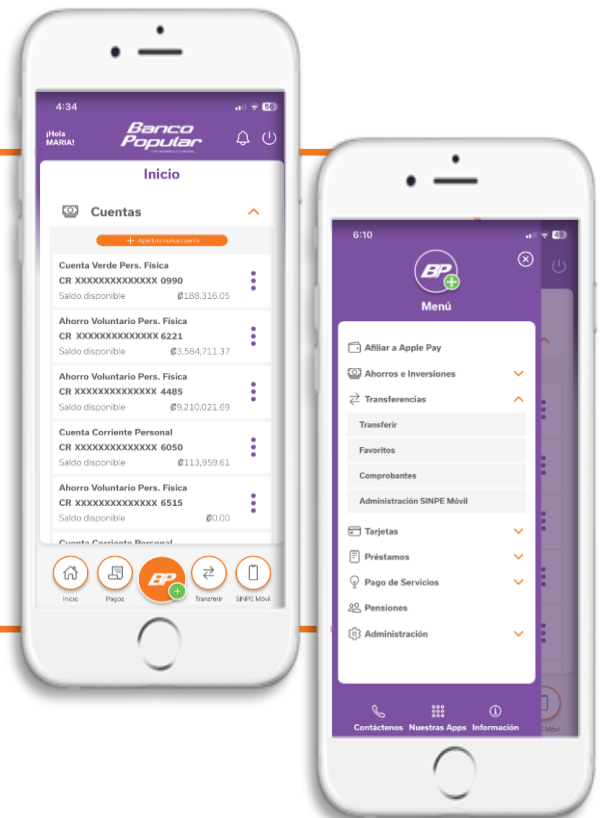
4:34

¡Hola MARIA!

Banco Popular

Inicio

Cuentas

+ Apertura nueva cuenta

Cuenta Verde Pers. Fisica
CR XXXXXXXXXXXXXX 0990
Saldo disponible ₡188,316.05

Ahorro Voluntario Pers. Fisica
CR XXXXXXXXXXXXXX 6221
Saldo disponible ₡3,584,711.37

Ahorro Voluntario Pers. Fisica
CR XXXXXXXXXXXXXX 4485
Saldo disponible ₡9,210,021.69

Cuenta Corriente Personal
CR XXXXXXXXXXXXXX 6050
Saldo disponible ₡113,959.61

Ahorro Voluntario Pers. Fisica
CR XXXXXXXXXXXXXX 6515
Saldo disponible ₡0.00

Cuenta Corriente Personal

Inicio
Pagos
BP
Transferir
SINPE Móvil

6:10

BP

Menú

Afiliar a Apple Pay
Ahorros e Inversiones
Transferencias
Transferir
Favoritos
Comprobantes
Administración SINPE Móvil
Tarjetas
Préstamos
Pago de Servicios
Pensiones
Administración

Contáctenos
Nuestras Apps
Información